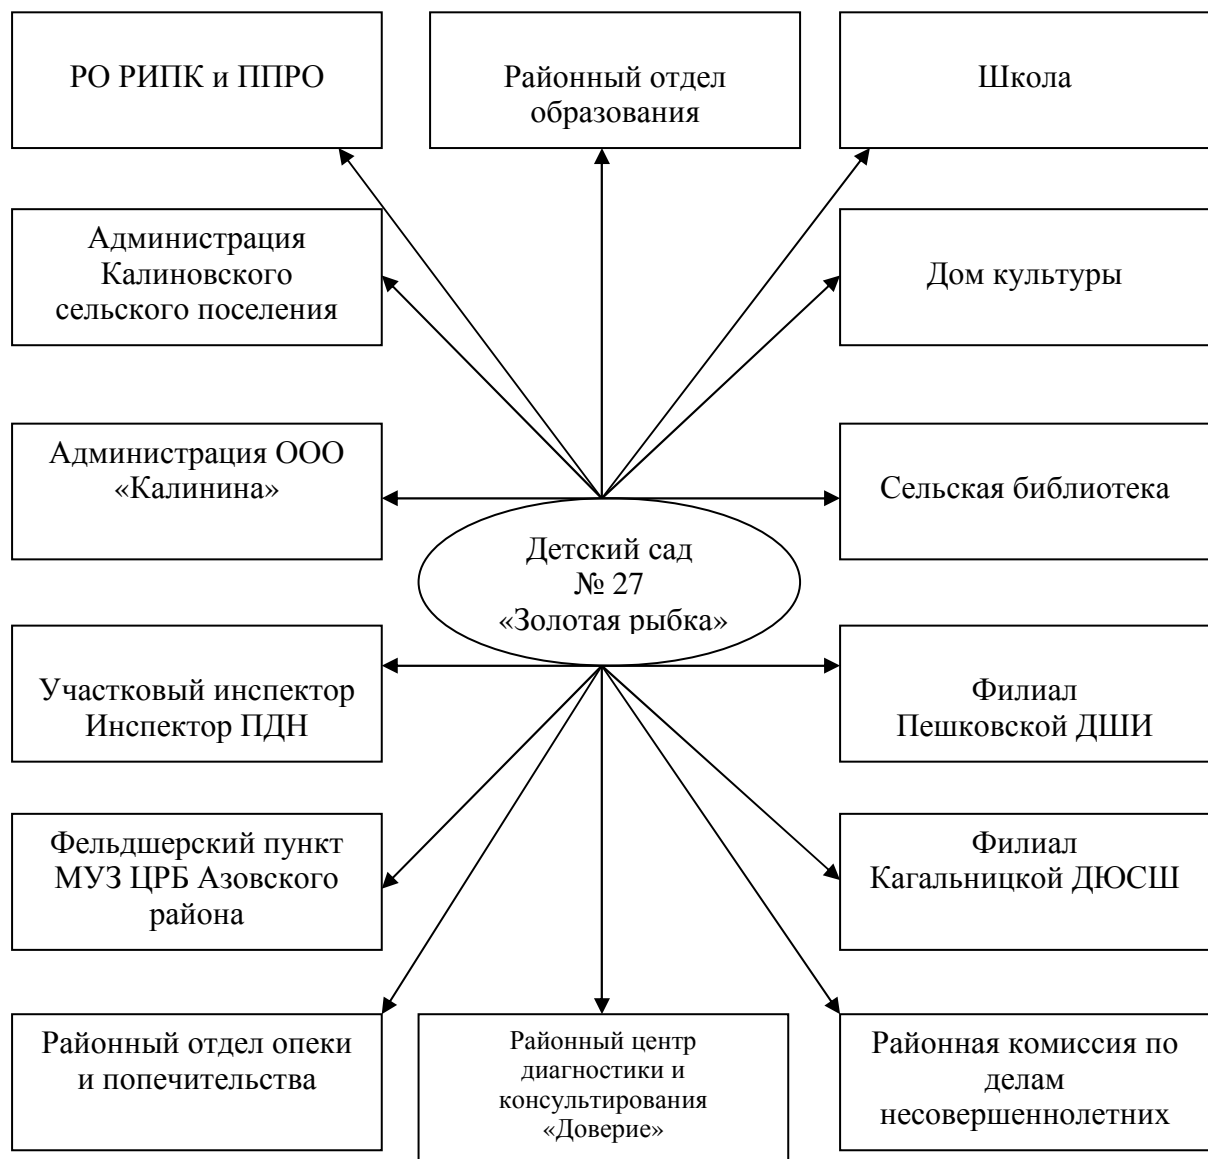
РО РИПК и ППРО

Районный отдел образования

Школа

Администрация Калиновского сельского поселения

Дом культуры

Администрация ООО «Калинина»

Сельская библиотека

Детский сад № 27 «Золотая рыбка»

Участковый инспектор Инспектор ПДН

Филиал Пешковской ДШИ

Фельдшерский пункт МУЗ ЦРБ Азовского района

Филиал Кагальницкой ДЮСШ

Районный отдел опеки и попечительства

Районный центр диагностики и консультирования «Доверие»

Районная комиссия по делам несовершеннолетних